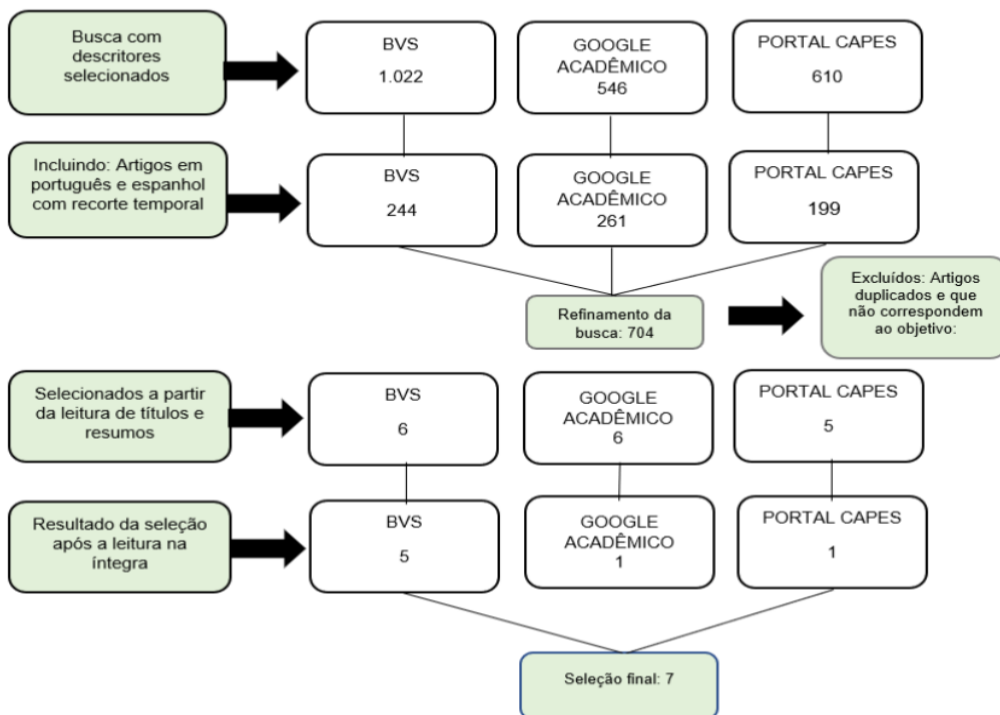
Busca com descritores selecionados

BVS
1.022

GOOGLE ACADÊMICO
546

PORTAL CAPES
610

Incluindo: Artigos em português e espanhol com recorte temporal

BVS
244

GOOGLE ACADÊMICO
261

PORTAL CAPES
199

Refinamento da busca: 704

Excluídos: Artigos duplicados e que não correspondem ao objetivo:

Selecionados a partir da leitura de títulos e resumos

BVS
6

GOOGLE ACADÊMICO
6

PORTAL CAPES
5

Resultado da seleção após a leitura na íntegra

BVS
5

GOOGLE ACADÊMICO
1

PORTAL CAPES
1

Seleção final: 7